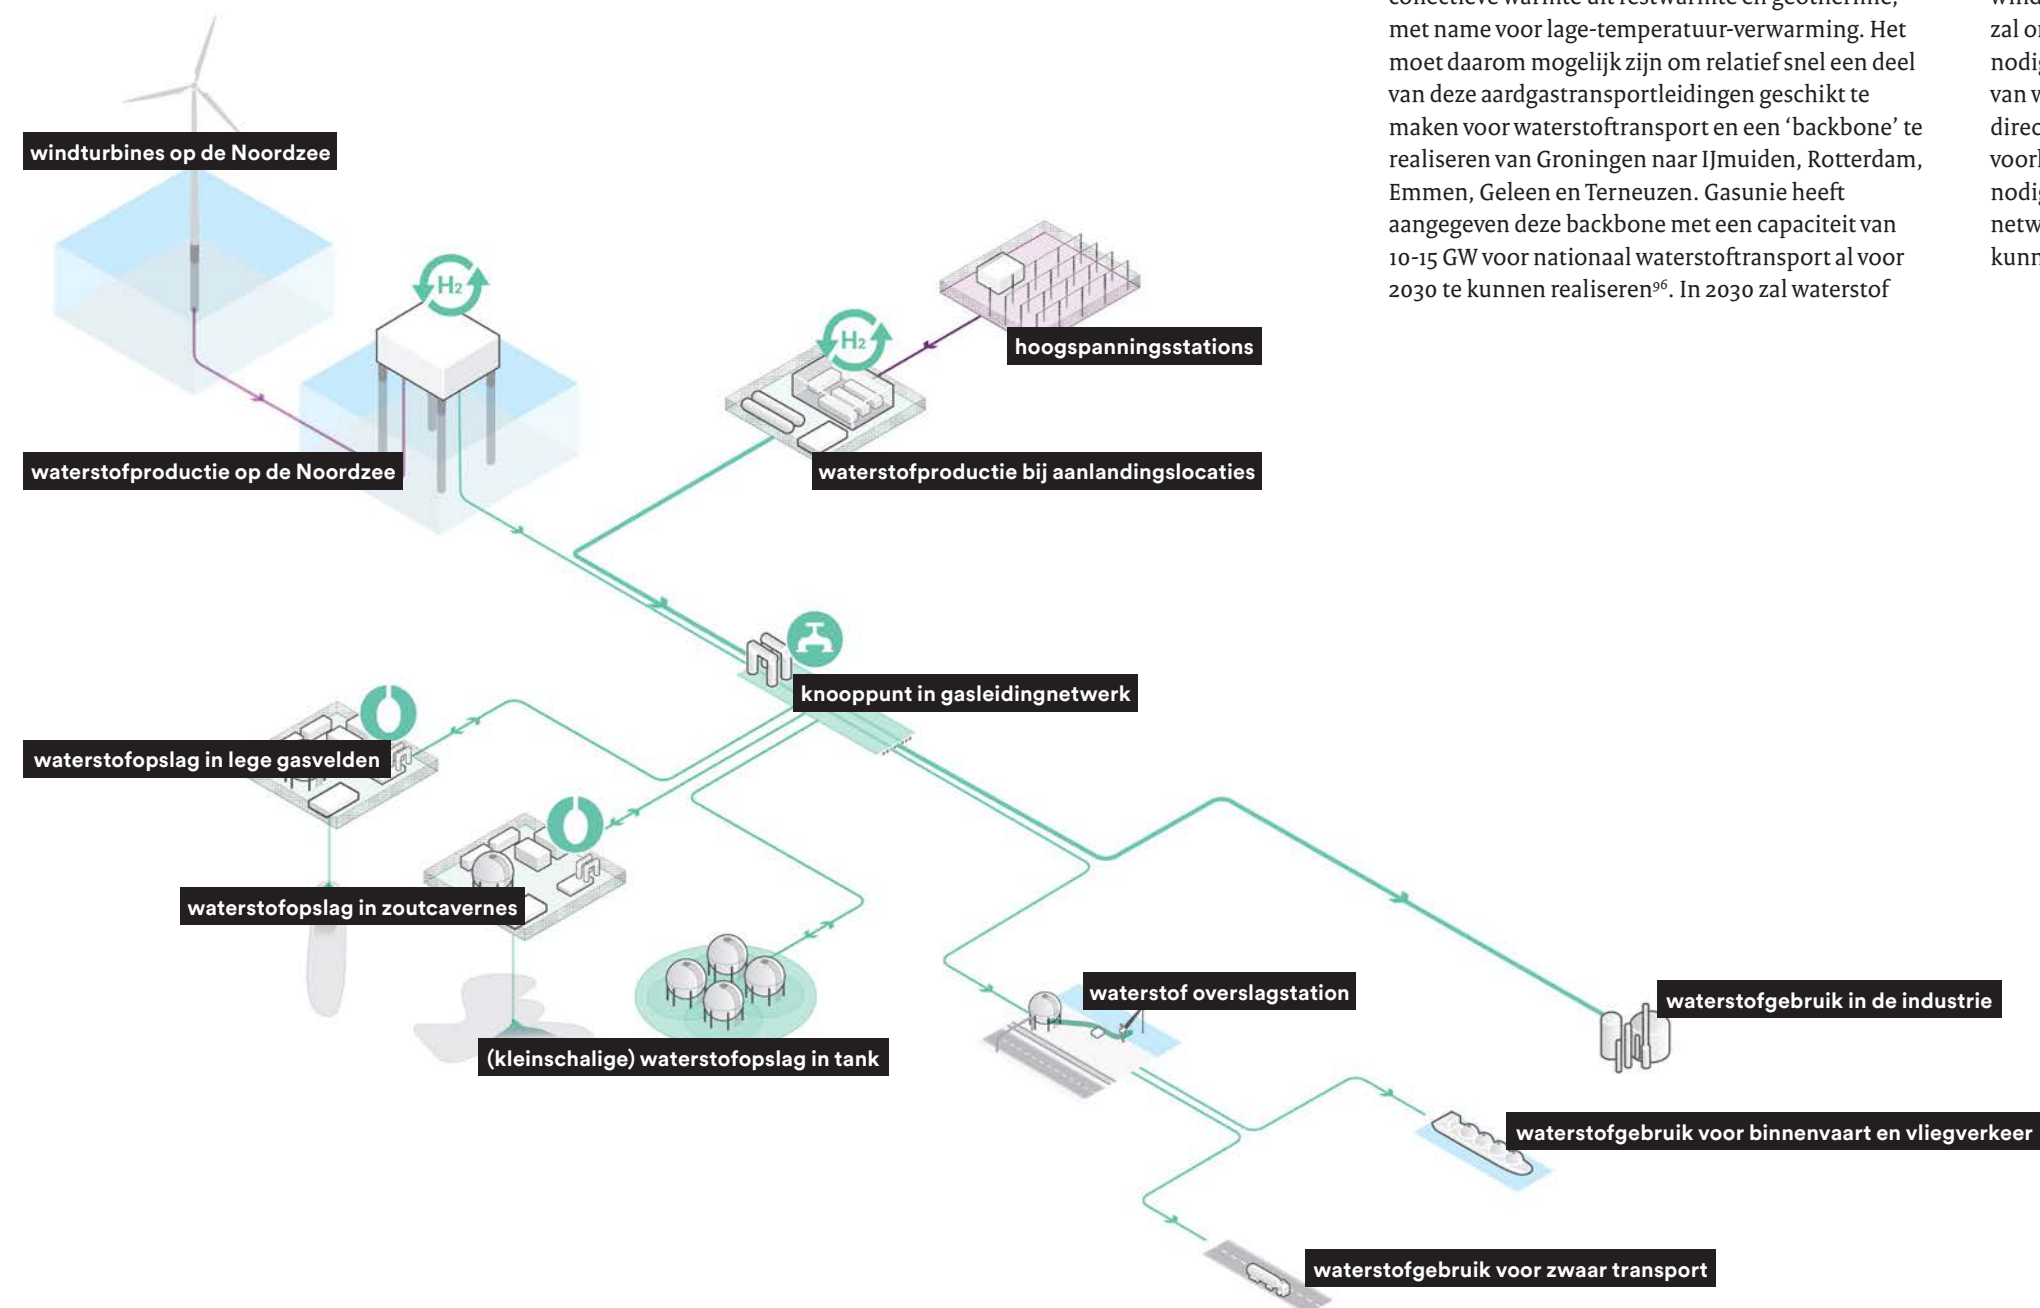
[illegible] met name voor lage-temperatuur-verwarming. Het moet daarom mogelijk zijn om relatief snel een deel van deze aardgastransportleidingen geschikt te maken voor waterstoftransport en een 'backbone' te realiseren van Groningen naar IJmuiden, Rotterdam, Emmen, Geleen en Terneuzen. Gasunie heeft aangegeven deze backbone met een capaciteit van 10-15 GW voor nationaal waterstoftransport al voor 2030 te kunnen realiseren$^{96}$. In 2030 zal waterstof

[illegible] zal o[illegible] nodi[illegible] van w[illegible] direc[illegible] voor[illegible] nodi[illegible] netw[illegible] kunn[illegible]

windturbines op de Noordzee

$H_2$

$H_2$

hoogspanningsstations

waterstofproductie op de Noordzee

waterstofproductie bij aanlandingslocaties

knooppunt in gasleidingnetwerk

waterstofopslag in lege gasvelden

waterstofopslag in zoutcavernes

waterstof overslagstation

waterstofgebruik in de industrie

(kleinschalige) waterstofopslag in tank

waterstofgebruik voor binnenvaart en vliegverkeer

waterstofgebruik voor zwaar transport